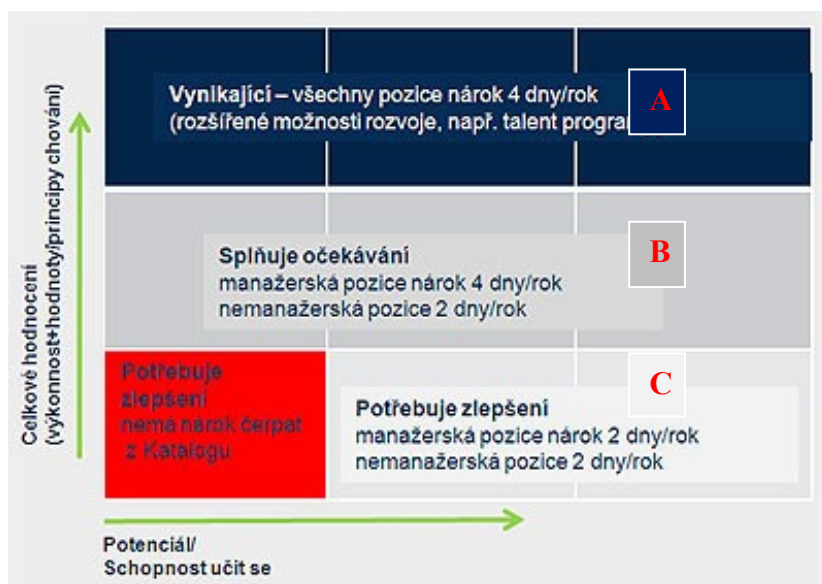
Celkové hodnocení (výkonnost+hodnoty/principy chování)

Vynikající – všechny pozice nárok 4 dny/rok
(rozšířené možnosti rozvoje, např. talent program

A

Splňuje očekávání
manažerská pozice nárok 4 dny/rok
nemanažerská pozice 2 dny/rok

B

Potřebuje zlepšení
nemá nárok čerpat z Katalogu

C

Potřebuje zlepšení
manažerská pozice nárok 2 dny/rok
nemanažerská pozice 2 dny/rok

Potenciál/
Schopnost učit se